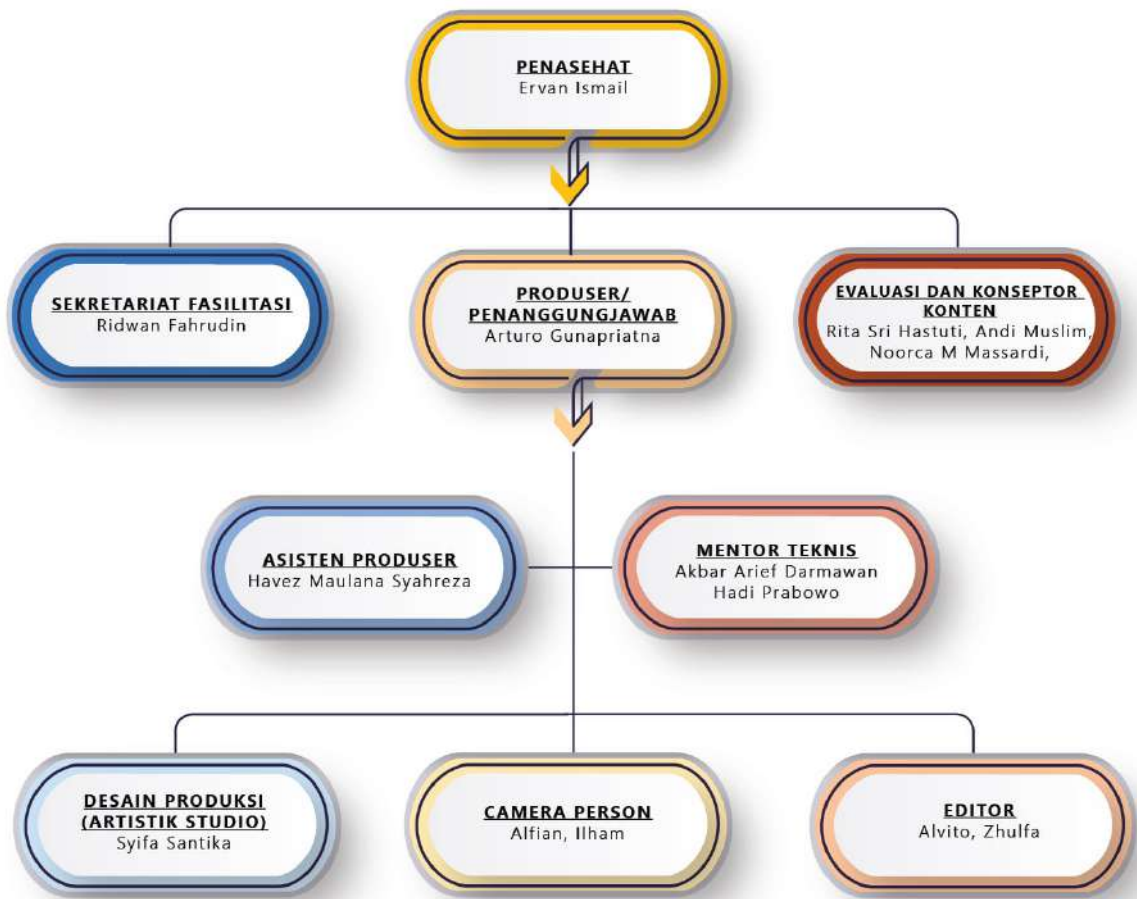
PENASEHAT
Ervan Ismail

SEKRETARIAT FASILITASI
Ridwan Fahrudin

PRODUSER/
PENANGGUNGJAWAB
Arturo Gunapriatna

EVALUASI DAN KONSEPTOR KONTEN
Rita Sri Hastuti, Andi Muslim, Noorca M Massardi,

ASISTEN PRODUSER
Havez Maulana Syahreza

MENTOR TEKNIS
Akbar Arief Darmawan
Hadi Prabowo

DESAIN PRODUKSI (ARTISTIK STUDIO)
Syifa Santika

CAMERA PERSON
Alfian, Ilham

EDITOR
Alvito, Zhulfa